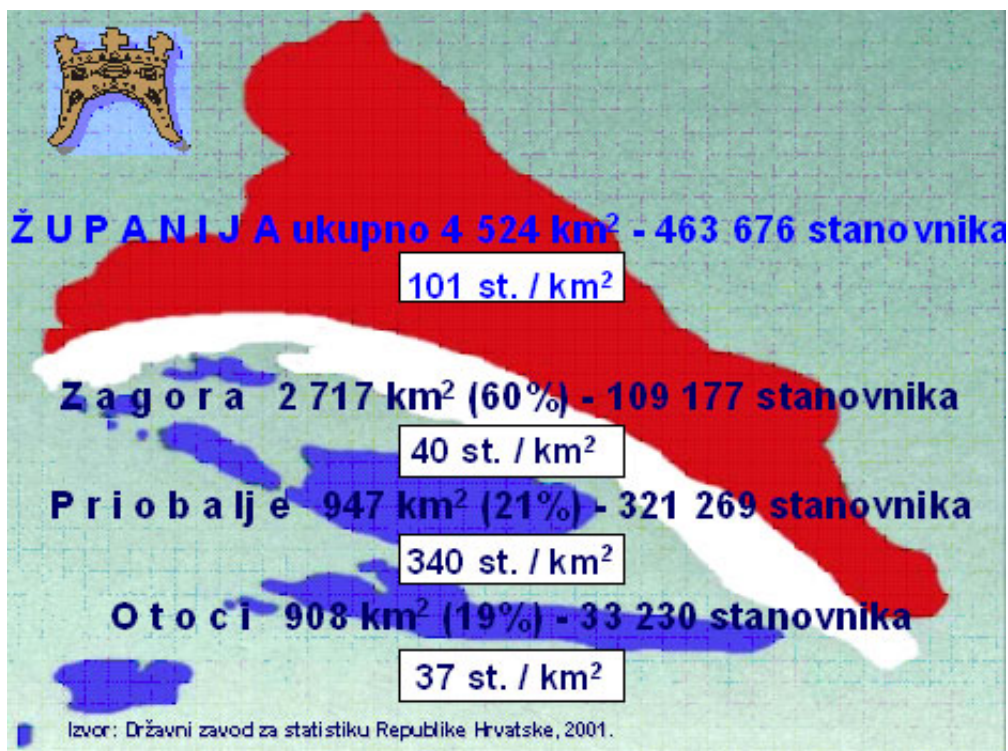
Ž U P A N I J A ukupno 4 524 km$^2$ - 463 676 stanovnika

101 st. / km$^2$

Z a g o r a 2 717 km$^2$ (60%) - 109 177 stanovnika

40 st. / km$^2$

P r i o b a l j e 947 km$^2$ (21%) - 321 269 stanovnika

340 st. / km$^2$

O t o c i 908 km$^2$ (19%) - 33 230 stanovnika

37 st. / km$^2$

Izvor: Državni zavod za statistiku Republike Hrvatske, 2001.